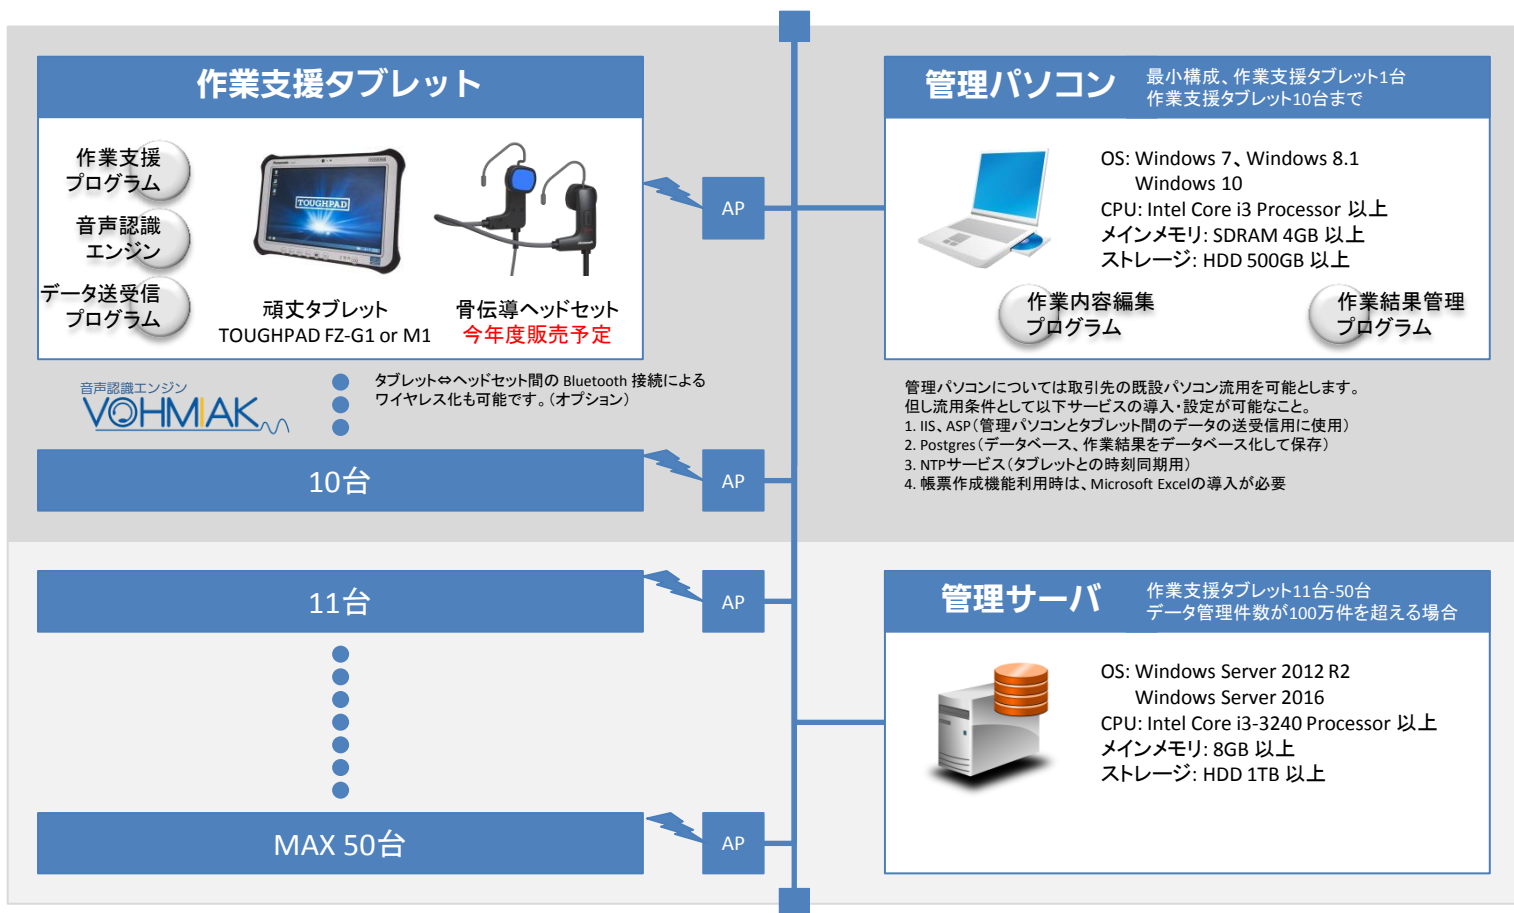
作業支援タブレット

作業支援プログラム

音声認識エンジン

データ送受信プログラム

TOUGHPAD

頑丈タブレット
TOUGHPAD FZ-G1 or M1

骨伝導ヘッドセット
今年度販売予定

AP

音声認識エンジン
VOHMIAK

タブレット⇔ヘッドセット間の Bluetooth 接続による
ワイヤレス化も可能です。(オプション)

10台

AP

11台

AP

MAX 50台

AP

管理パソコン

最小構成、作業支援タブレット1台
作業支援タブレット10台まで

OS: Windows 7、Windows 8.1
Windows 10
CPU: Intel Core i3 Processor 以上
メインメモリ: SDRAM 4GB 以上
ストレージ: HDD 500GB 以上

作業内容編集プログラム

作業結果管理プログラム

管理パソコンについては取引先の既設パソコン流用を可能とします。
但し流用条件として以下サービスの導入・設定が可能なこと。
1. IIS、ASP(管理パソコンとタブレット間のデータの送受信用に使用)
2. Postgres(データベース、作業結果をデータベース化して保存)
3. NTPサービス(タブレットとの時刻同期用)
4. 帳票作成機能利用時は、Microsoft Excelの導入が必要

管理サーバ

作業支援タブレット11台-50台
データ管理件数が100万件を超える場合

OS: Windows Server 2012 R2
Windows Server 2016
CPU: Intel Core i3-3240 Processor 以上
メインメモリ: 8GB 以上
ストレージ: HDD 1TB 以上